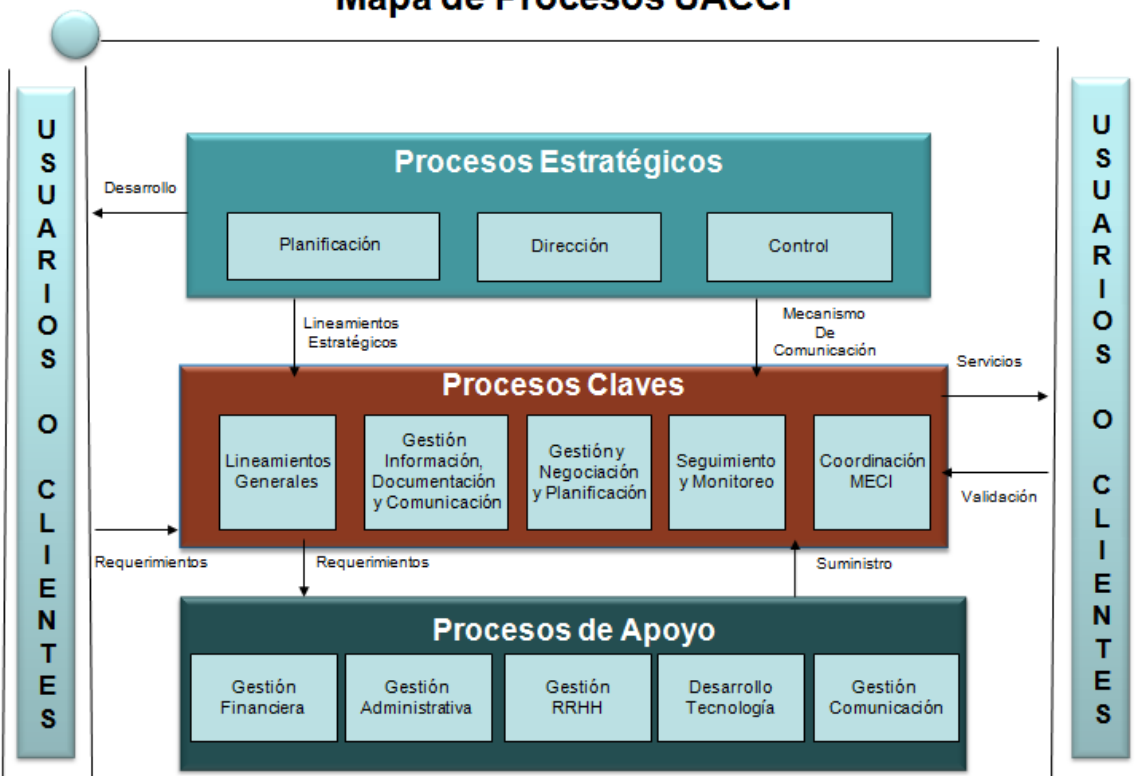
Mapa de Procesos SACCI

USUARIOS O CLIENTES

Desarrollo

Procesos Estratégicos

Planificación

Dirección

Control

Lineamientos Estratégicos

Mecanismo De Comunicación

Servicios

Procesos Claves

Lineamientos Generales

Gestión Información, Documentación y Comunicación

Gestióny Negociación y Planificación

Seguimiento y Monitoreo

Coordinación MECI

Validación

Requerimientos

Requerimientos

Suministro

Procesos de Apoyo

Gestión Financiera

Gestión Administrativa

Gestión RRHH

Desarrollo Tecnología

Gestión Comunicación

USUARIOS O CLIENTES